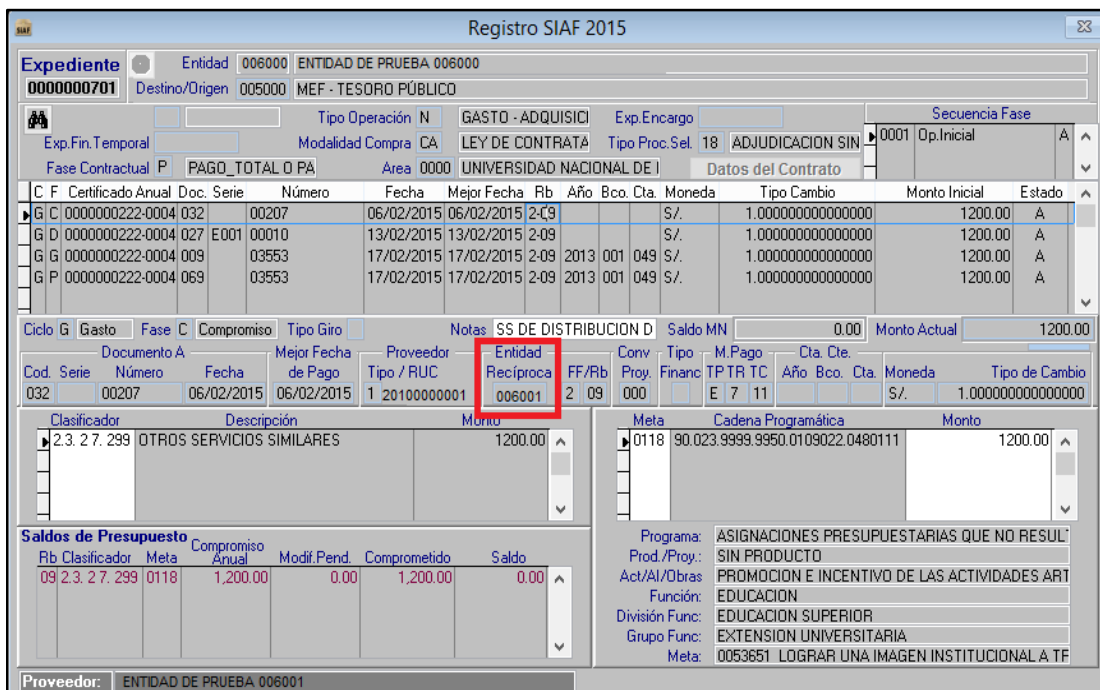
SIAF Registro SIAF 2015

Expediente 0000000701
Entidad 006000 ENTIDAD DE PRUEBA 006000
Destino/Origen 005000 MEF - TESORO PÚBLICO

Tipo Operación N GASTO - ADQUISICI Exp.Encargo
Exp.Fin.Temporal Modalidad Compra CA LEY DE CONTRATA Tipo Proc.Sel. 18 ADJUDICACION SIN
Fase Contractual P PAGO_TOTAL O PA Area 0000 UNIVERSIDAD NACIONAL DE I Datos del Contrato

Secuencia Fase
0001 Op.Inicial A

| C | F | Certificado Anual | Doc. | Serie | Número | Fecha | Mejor Fecha | Rb | Año | Bco. | Cta. | Moneda | Tipo Cambio | Monto Inicial | Estado |
|---|---|---|---|---|---|---|---|---|---|---|---|---|---|---|---|
| G | C | 0000000222-0004 | 032 | | 00207 | 06/02/2015 | 06/02/2015 | 2-09 | | | | S/. | 1.000000000000000 | 1200.00 | A |
| G | D | 0000000222-0004 | 027 | E001 | 00010 | 13/02/2015 | 13/02/2015 | 2-09 | | | | S/. | 1.000000000000000 | 1200.00 | A |
| G | G | 0000000222-0004 | 009 | | 03553 | 17/02/2015 | 17/02/2015 | 2-09 | 2013 | 001 | 049 | S/. | 1.000000000000000 | 1200.00 | A |
| G | P | 0000000222-0004 | 069 | | 03553 | 17/02/2015 | 17/02/2015 | 2-09 | 2013 | 001 | 049 | S/. | 1.000000000000000 | 1200.00 | A |

Ciclo G Gasto Fase C Compromiso Tipo Giro Notas SS DE DISTRIBUCION D Saldo MN 0.00 Monto Actual 1200.00

Documento A: Cod. 032 Serie Número 00207 Fecha 06/02/2015
Mejor Fecha de Pago 06/02/2015
Proveedor Tipo / RUC 1 20100000001
Entidad Recíproca 006001
FF/Rb 2 09
Conv Proy. 000
Tipo Financ
M.Pago TP TR TC E 7 11
Cta. Cte. Año Bco. Cta.
Moneda S/.
Tipo de Cambio 1.000000000000000

| Clasificador | Descripción | Monto |
|---|---|---|
| 2.3. 2 7. 299 | OTROS SERVICIOS SIMILARES | 1200.00 |

| Meta | Cadena Programática | Monto |
|---|---|---|
| 0118 | 90.023.9999.9950.0109022.0480111 | 1200.00 |

Saldos de Presupuesto
| Rb | Clasificador | Meta | Compromiso Anual | Modif.Pend. | Comprometido | Saldo |
|---|---|---|---|---|---|---|
| 09 | 2.3. 2 7. 299 | 0118 | 1,200.00 | 0.00 | 1,200.00 | 0.00 |

Programa: ASIGNACIONES PRESUPUESTARIAS QUE NO RESUL
Prod./Proy.: SIN PRODUCTO
Act/AI/Obras PROMOCION E INCENTIVO DE LAS ACTIVIDADES ART
Función: EDUCACION
División Func: EDUCACION SUPERIOR
Grupo Func: EXTENSION UNIVERSITARIA
Meta: 0053651 LOGRAR UNA IMAGEN INSTITUCIONAL A TF

Proveedor: ENTIDAD DE PRUEBA 006001